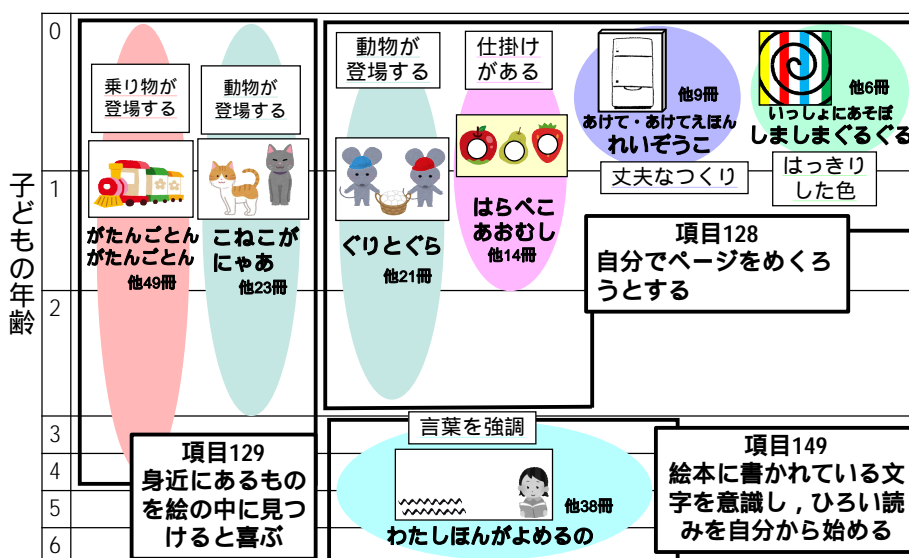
子どもの年齢

0
1
2
3
4
5
6

乗り物が登場する

動物が登場する

がたんごとん がたんごとん
他49冊

こねこが にゃあ
他23冊

動物が登場する

ぐりとぐら
他21冊

仕掛けがある

はらぺこ あおむし
他14冊

あけて・あけてえほん れいぞうこ
他9冊

いっしょにあそぼ しましまぐるぐる
他6冊

丈夫なつくり

はっきりした色

項目128
自分でページをめくろうとする

項目129
身近にあるものを絵の中に見つけると喜ぶ

言葉を強調

わたしほんがよめるの
他38冊

項目149
絵本に書かれている文字を意識し，ひろい読みを自分から始める